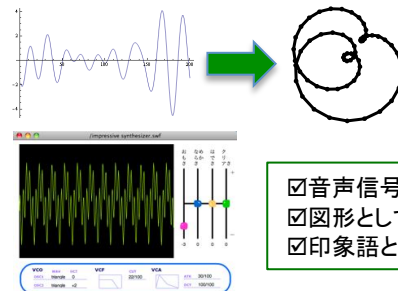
4
2
-2
-4
50
100
150
200

./impressive synthesizer.swf

お
も
き

な
め
ら
か
さ

は
で
さ

ク
リ
ア
さ

VCO
VCF
VCA
WAVE
OCT
triangle
0
triangle
+2
22/100
30/100
100/100

☑音声信号
☑図形として
☑印象語と